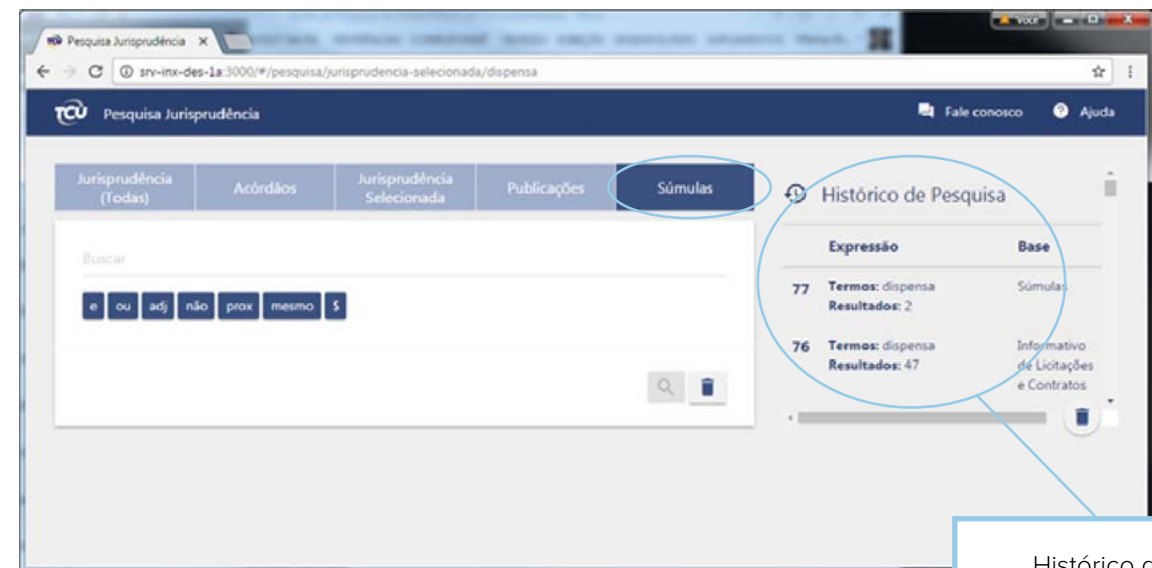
Pesquisa Jurisprudência ×

srv-inx-des-1a:3000/#/pesquisa/jurisprudencia-selecionada/dispensa

TCU Pesquisa Jurisprudência

Fale conosco Ajuda

Jurisprudência (Todas)

Acórdãos

Jurisprudência Selecionada

Publicações

Súmulas

Buscar

e ou adj não prox mesmo $

Histórico de Pesquisa

| | Expressão | Base |
|---|---|---|
| 77 | **Termos:** dispensa **Resultados:** 2 | Súmulas |
| 76 | **Termos:** dispensa **Resultados:** 47 | Informativo de Licitações e Contratos |

Histórico c